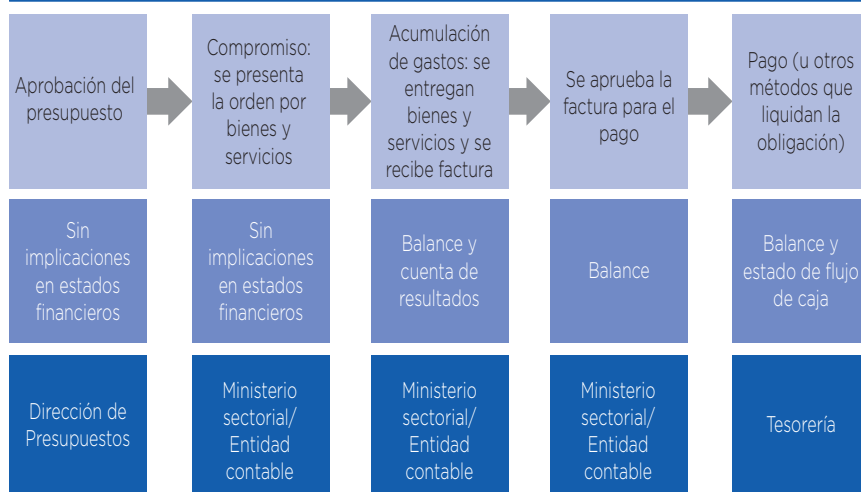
Aprobación del presupuesto

Compromiso: se presenta la orden por bienes y servicios

Acumulación de gastos: se entregan bienes y servicios y se recibe factura

Se aprueba la factura para el pago

Pago (u otros métodos que liquidan la obligación)

Sin implicaciones en estados financieros

Sin implicaciones en estados financieros

Balance y cuenta de resultados

Balance

Balance y estado de flujo de caja

Dirección de Presupuestos

Ministerio sectorial/ Entidad contable

Ministerio sectorial/ Entidad contable

Ministerio sectorial/ Entidad contable

Tesorería